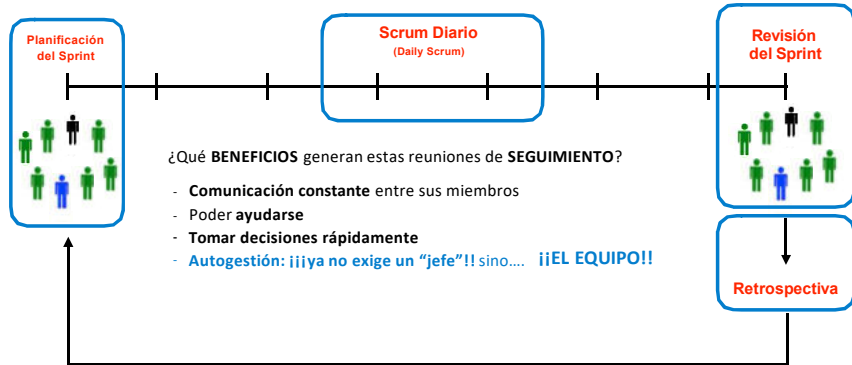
Planificación del Sprint

Scrum Diario
(Daily Scrum)

Revisión del Sprint

¿Qué **BENEFICIOS** generan estas reuniones de **SEGUIMIENTO**?

- **Comunicación constante** entre sus miembros
- Poder **ayudarse**
- **Tomar decisiones rápidamente**
- **Autogestión: ¡¡¡ya no exige un "jefe"!!** sino…. **¡¡EL EQUIPO!!**

Retrospectiva